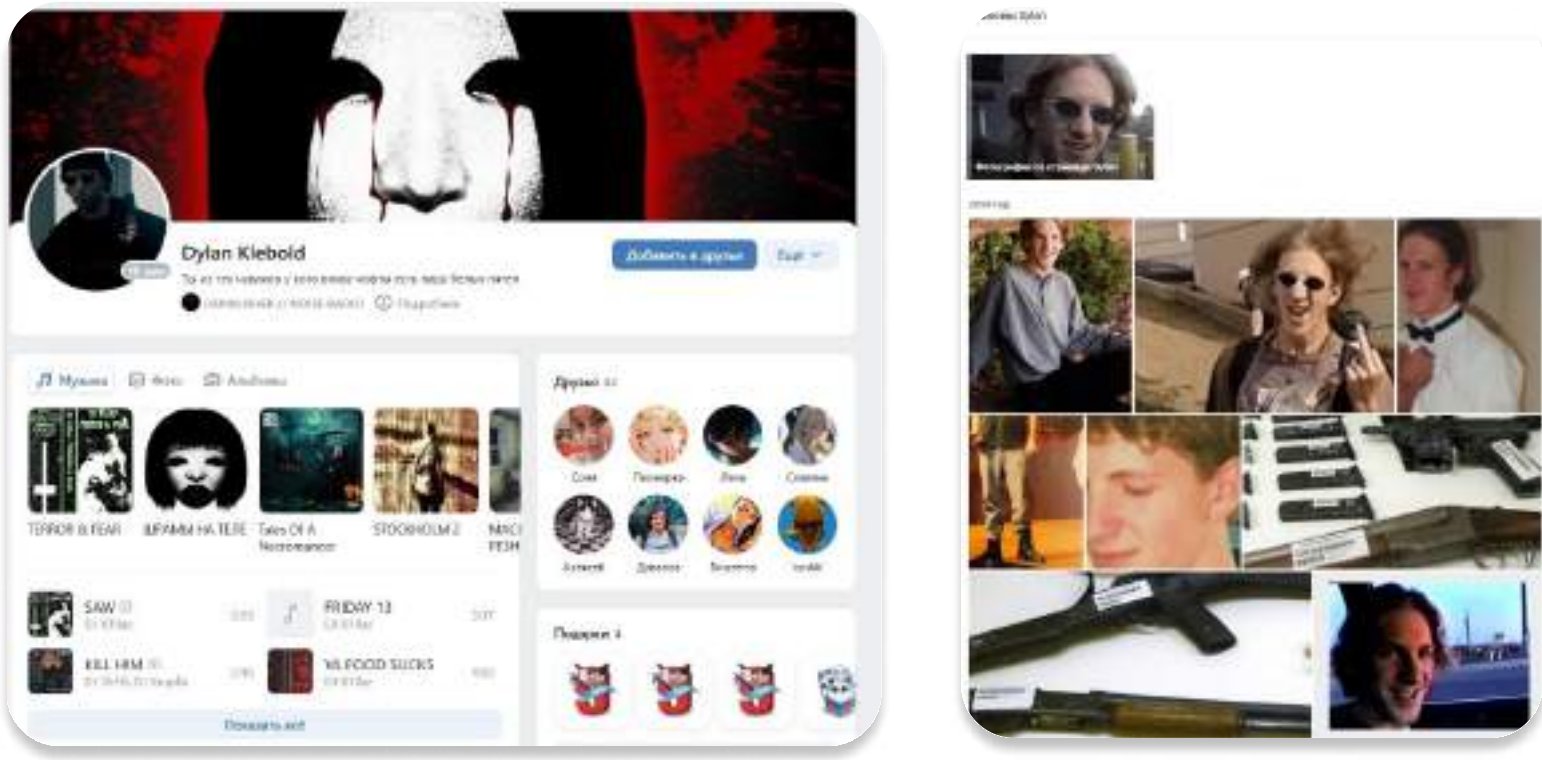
Dylan Klebold

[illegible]

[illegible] Подробнее

Добавить в друзья

Ещё

Музыка Фото Альбомы

TERROR & FEAR

ШРАМЫ НА ТЕЛЕ

Tales Of A Necromancer

STOCKHOLM 2

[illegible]

SAW

FRIDAY 13

KILL HIM

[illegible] FOOD SUCKS

Показать всё

Друзья

Соня

Алексей

Подарки 4

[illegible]

Фотографии со страницы Dylan